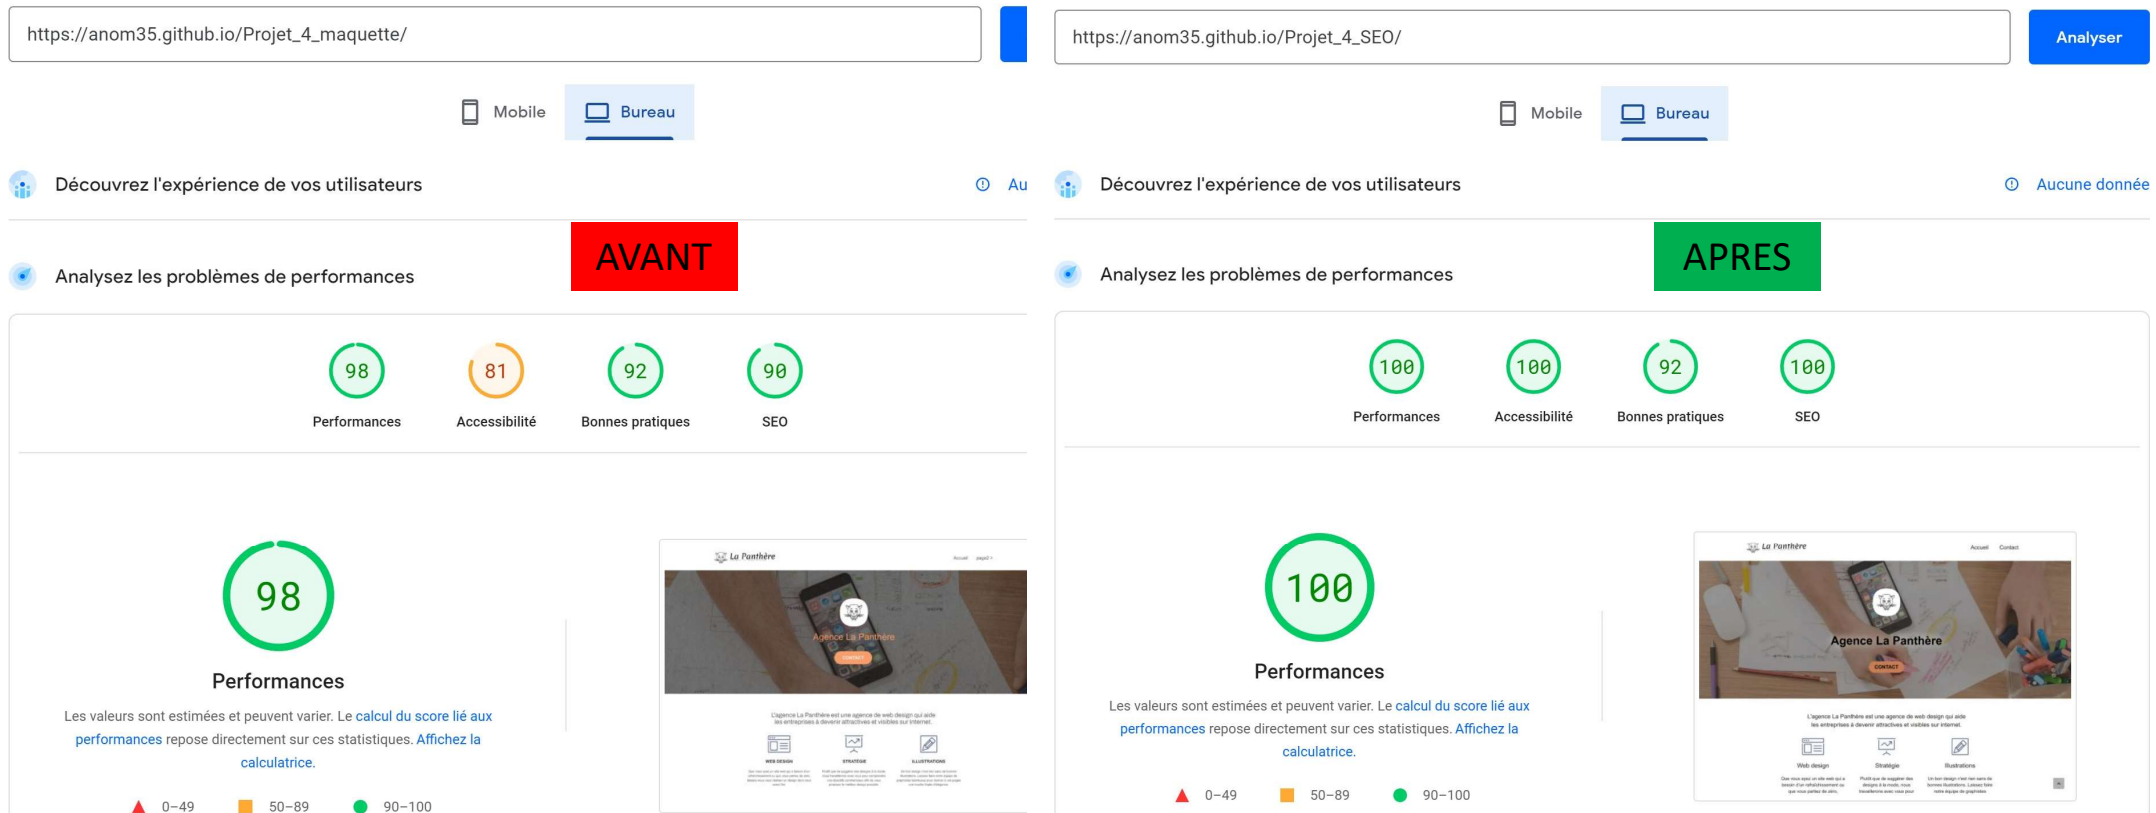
https://anom35.github.io/Projet_4_maquette/

Mobile Bureau

Découvrez l'expérience de vos utilisateurs

Au

AVANT

Analysez les problèmes de performances

98
Performances

81
Accessibilité

92
Bonnes pratiques

90
SEO

98

Performances

Les valeurs sont estimées et peuvent varier. Le calcul du score lié aux performances repose directement sur ces statistiques. Affichez la calculatrice.

0–49 50–89 90–100

La Panthère

Agence La Panthère

https://anom35.github.io/Projet_4_SEO/

Analyser

Mobile Bureau

Découvrez l'expérience de vos utilisateurs

Aucune donnée

APRES

Analysez les problèmes de performances

100
Performances

100
Accessibilité

92
Bonnes pratiques

100
SEO

100

Performances

Les valeurs sont estimées et peuvent varier. Le calcul du score lié aux performances repose directement sur ces statistiques. Affichez la calculatrice.

0–49 50–89 90–100

La Panthère

Accueil Contact

Agence La Panthère

CONTACT

Web design Stratégie Illustrations